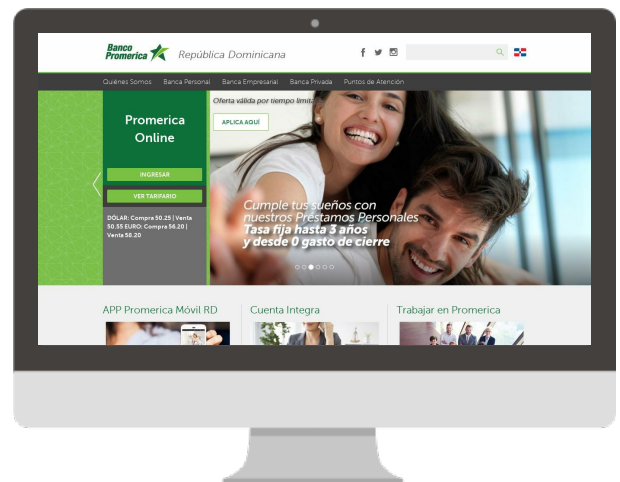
Banco Promerica República Dominicana

Quiénes Somos Banca Personal Banca Empresarial Banca Privada Puntos de Atención

Promerica Online

INGRESAR

VER TARIFARIO

DÓLAR: Compra 50.25 | Venta 50.55 EURO: Compra 56.20 | Venta 58.20

Oferta válida por tiempo limit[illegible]

APLICA AQUÍ

Cumple tus sueños con nuestros Préstamos Personales
Tasa fija hasta 3 años y desde 0 gasto de cierre

APP Promerica Móvil RD

Cuenta Integra

Trabajar en Promerica